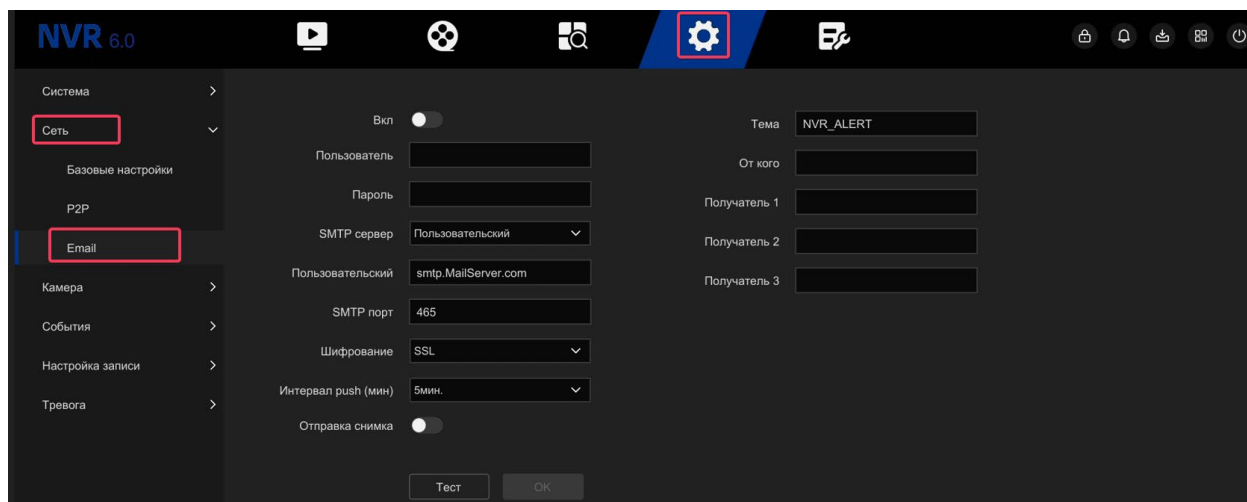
NVR 6.0

Система
Сеть
Базовые настройки
P2P
Email
Камера
События
Настройка записи
Тревога

Вкл
Пользователь
Пароль
SMTP сервер Пользовательский
Пользовательский smtp.MailServer.com
SMTP порт 465
Шифрование SSL
Интервал push (мин) 5мин.
Отправка снимка

Тема NVR_ALERT
От кого
Получатель 1
Получатель 2
Получатель 3

Тест OK